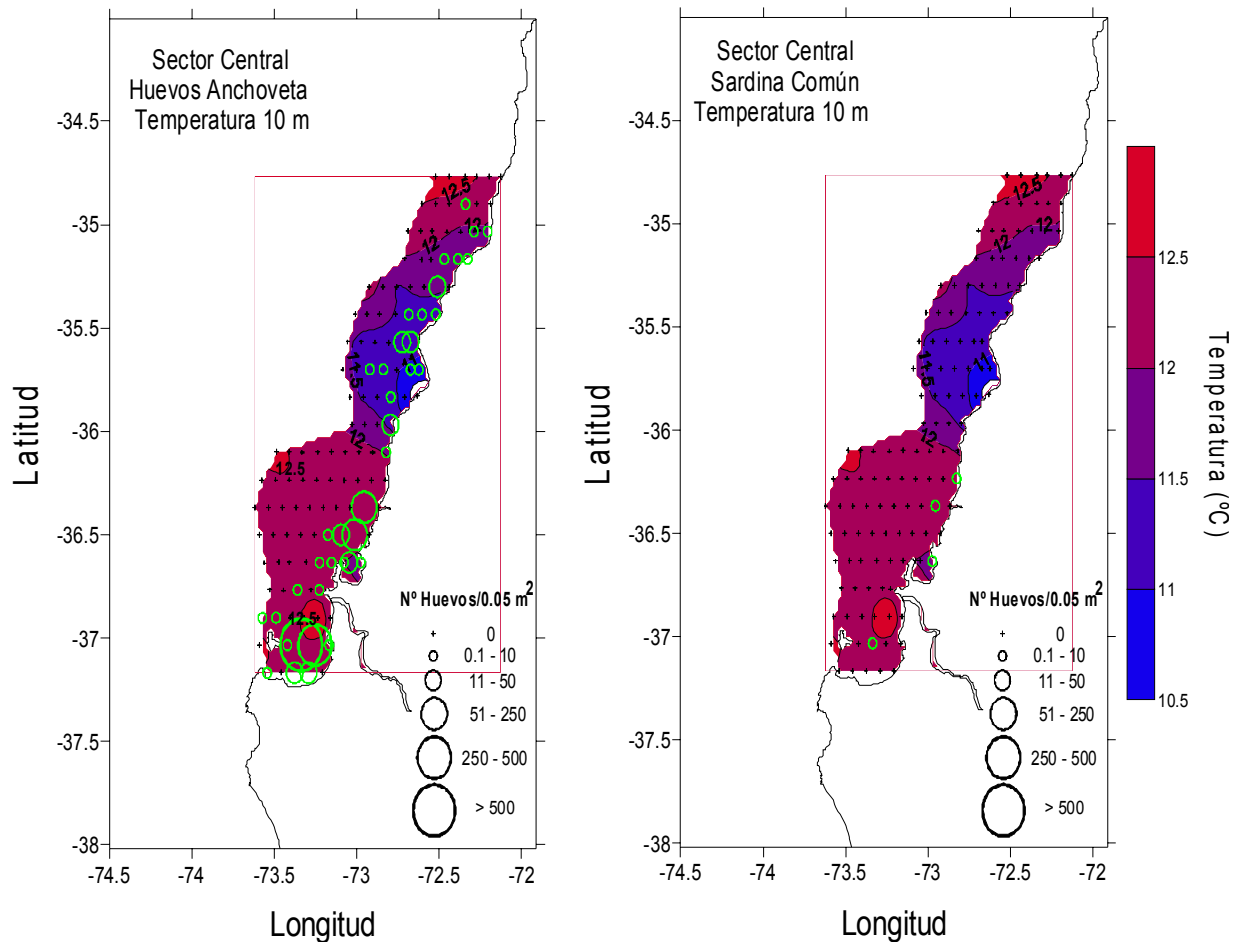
Sector Central
Huevos Anchoveta
Temperatura 10 m

-34.5
-35
-35.5
-36
-36.5
-37
-37.5
-38

Latitud

12.5
13
12
11.5
11
12
12.5
12.5

Nº Huevos/0.05 m$^2$
0
0.1 - 10
11 - 50
51 - 250
250 - 500
> 500

-74.5 -74 -73.5 -73 -72.5 -72

Longitud

Sector Central
Sardina Común
Temperatura 10 m

-34.5
-35
-35.5
-36
-36.5
-37
-37.5
-38

Latitud

12.5
12
12
11.5
11
12

Nº Huevos/0.05 m$^2$
0
0.1 - 10
11 - 50
51 - 250
250 - 500
> 500

-74.5 -74 -73.5 -73 -72.5 -72

Longitud

12.5
12
11.5
11
10.5

Temperatura (°C)